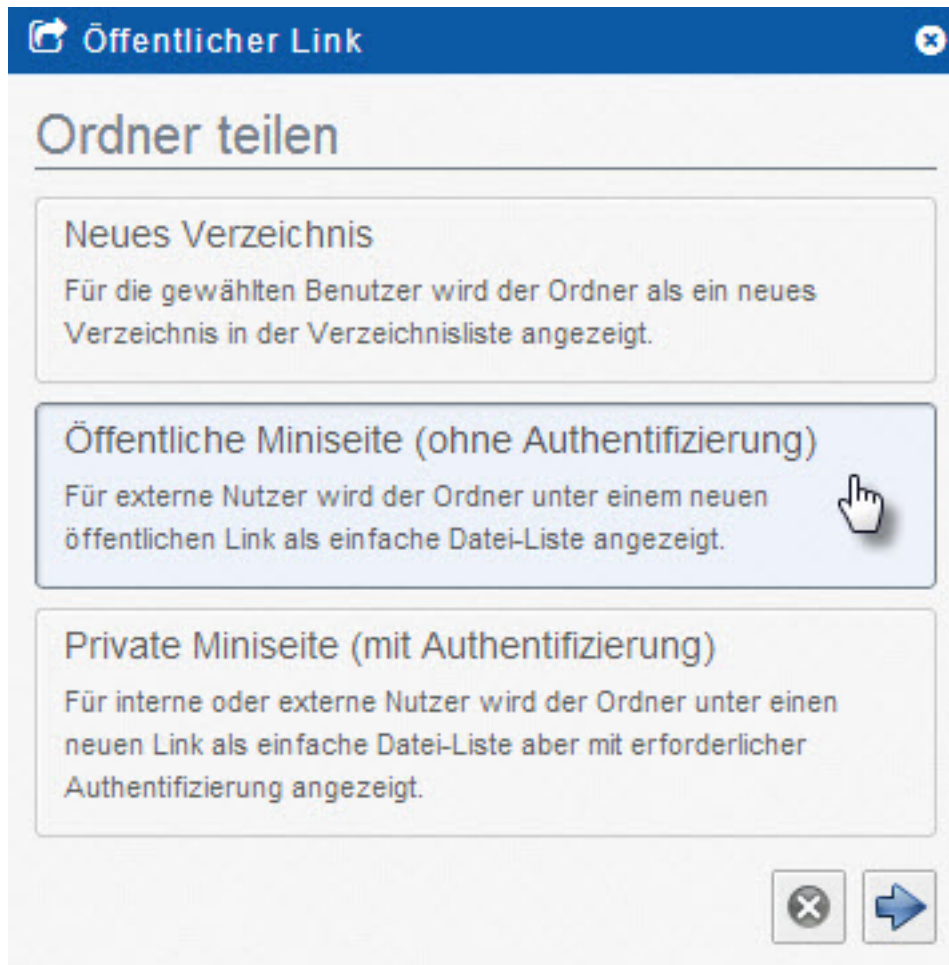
Öffentlicher Link

Ordner teilen

Neues Verzeichnis
Für die gewählten Benutzer wird der Ordner als ein neues Verzeichnis in der Verzeichnisliste angezeigt.

Öffentliche Miniseite (ohne Authentifizierung)
Für externe Nutzer wird der Ordner unter einem neuen öffentlichen Link als einfache Datei-Liste angezeigt.

Private Miniseite (mit Authentifizierung)
Für interne oder externe Nutzer wird der Ordner unter einen neuen Link als einfache Datei-Liste aber mit erforderlicher Authentifizierung angezeigt.